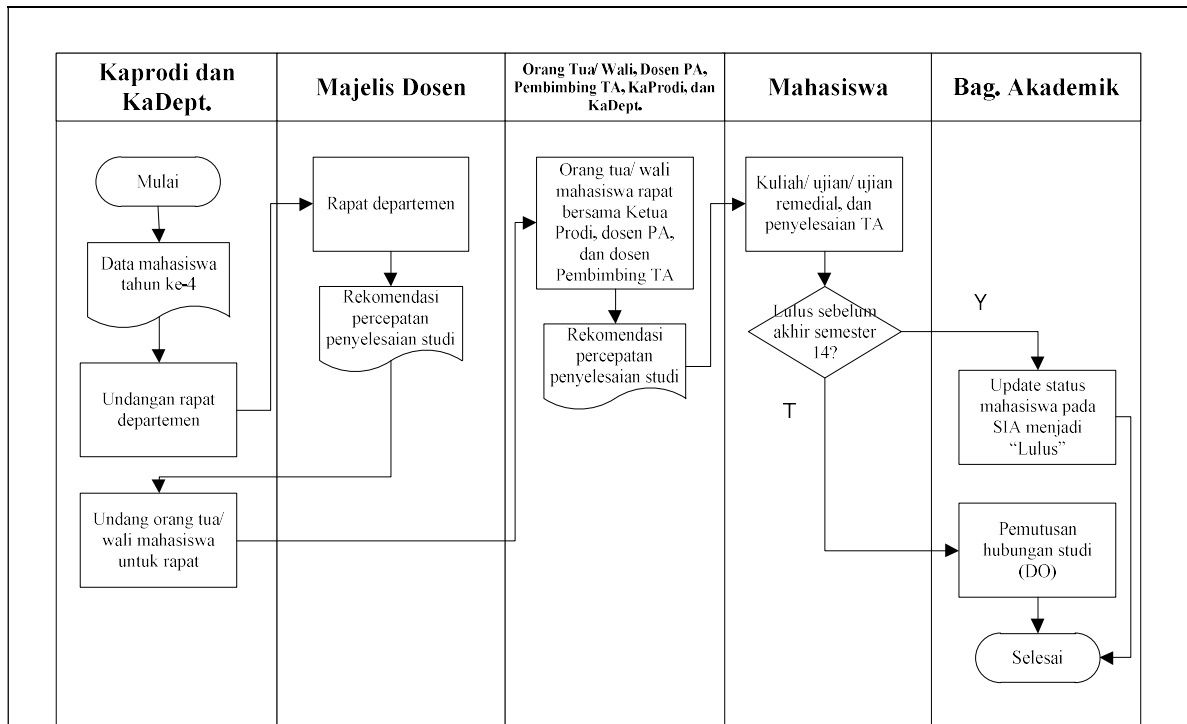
Kaprodi dan KaDept.

Majelis Dosen

Orang Tua/ Wali, Dosen PA, Pembimbing TA, KaProdi, dan KaDept.

Mahasiswa

Bag. Akademik

Mulai

Data mahasiswa tahun ke-4

Undangan rapat departemen

Undang orang tua/ wali mahasiswa untuk rapat

Rapat departemen

Rekomendasi percepatan penyelesaian studi

Orang tua/ wali mahasiswa rapat bersama Ketua Prodi, dosen PA, dan dosen Pembimbing TA

Rekomendasi percepatan penyelesaian studi

Kuliah/ ujian/ ujian remedial, dan penyelesaian TA

Lulus sebelum akhir semester 14?

Y

T

Update status mahasiswa pada SIA menjadi "Lulus"

Pemutusan hubungan studi (DO)

Selesai